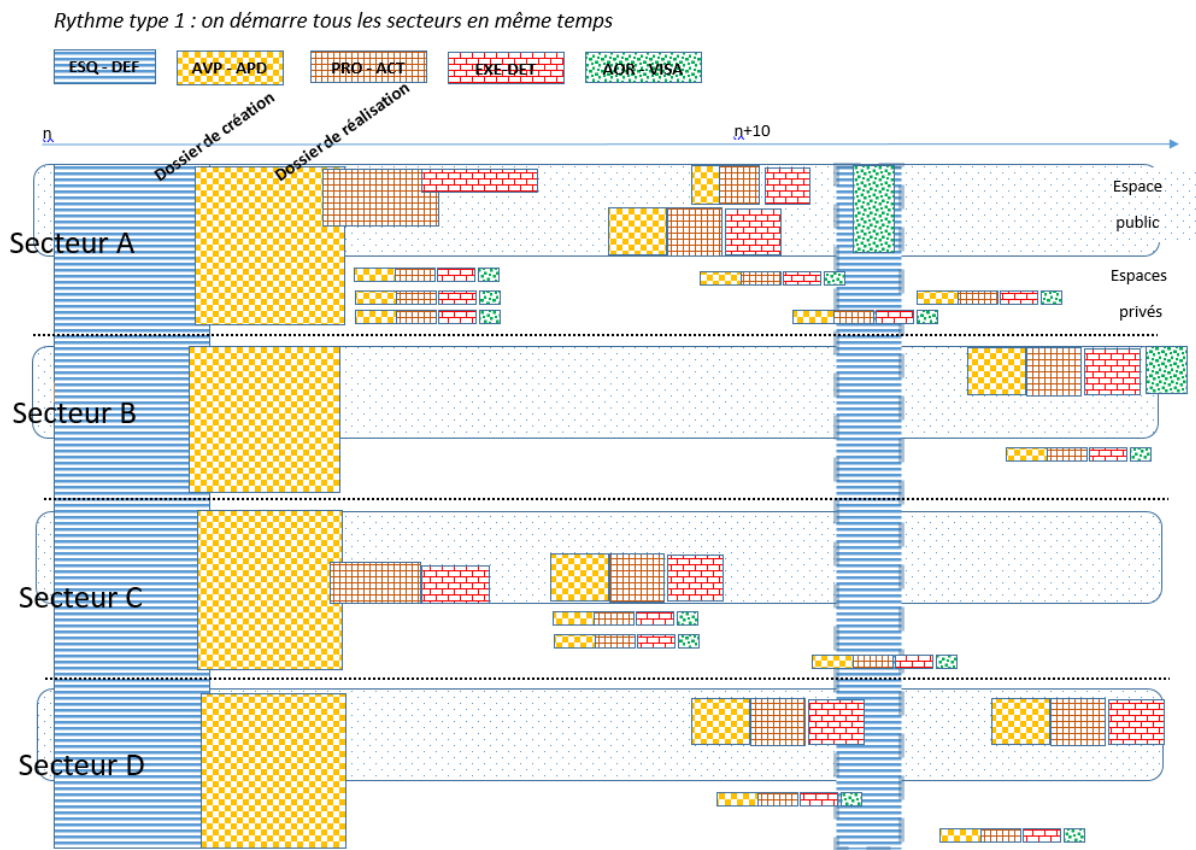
Rythme type 1 : on démarre tous les secteurs en même temps

ESQ - DEF
AVP - APD
PRO - ACT
EXE-DET
AOR - VISA

Dossier de création
Dossier de réalisation

n
n+10

Espace public
Espaces privés

Secteur A
Secteur B
Secteur C
Secteur D